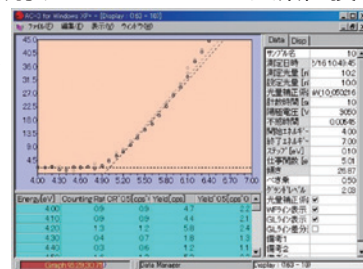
AC-2 for Windows XP+ - [Display : 063 ~ 18]

ファイル(F) 編集(E) 表示(V) ウィンドウ(W)

45.0
42.5
40.0
37.5
35.0
32.5
30.0
27.5
25.0
22.5
20.0
17.5
15.0
12.5
10.0
7.5
5.0
2.5

4.00 4.30 4.60 4.90 5.20 5.50 5.80 6.10 6.40 6.70 7.00

| Energy[eV] | Counting Rat | CR^0.5 | Cps^ | Yield[cps] | Yield^0.5 | Cps^0 |
|---|---|---|---|---|---|---|
| 4.00 | | 09 | | 4.7 | | 2.2 |
| 4.10 | | 09 | | 4.4 | | 2.1 |
| 4.20 | | 1.3 | 1.2 | 5.8 | | 2.4 |
| 4.30 | | 04 | 0.7 | 1.8 | | 1.3 |
| 4.40 | | 03 | 0.6 | 1.2 | | 1.1 |
| 4.50 | | | | | | |

Data | Disp

| サンプル名 | 100 |
|---|---|
| 測定日時 | 1/16 10:49:45 |
| 測定光量 [n | 102 |
| 設定光量 [n | 100 |
| 光量補正係 | #V10.050216 |
| 計数時間 [s | 10 |
| 掃引電圧 [V | 3600 |
| 不感時間 | 0.0054 |
| 開始エネルギー | 4.00 |
| 終了エネルギー | 7.00 |
| ステップ [eV] | 0.10 |
| 仕事関数 [e | 5.01 |
| 傾き | 25.87 |
| ベース | 0.59 |
| グランドレベル | 2.03 |
| 光量補正 | ✓ |
| BGライン表 | ✓ |
| GLライン表示 | ✓ |
| GLライン非表 | |
| 備考1 | |
| 備考2 | |

Data Manager

Display : 063 ~ 18